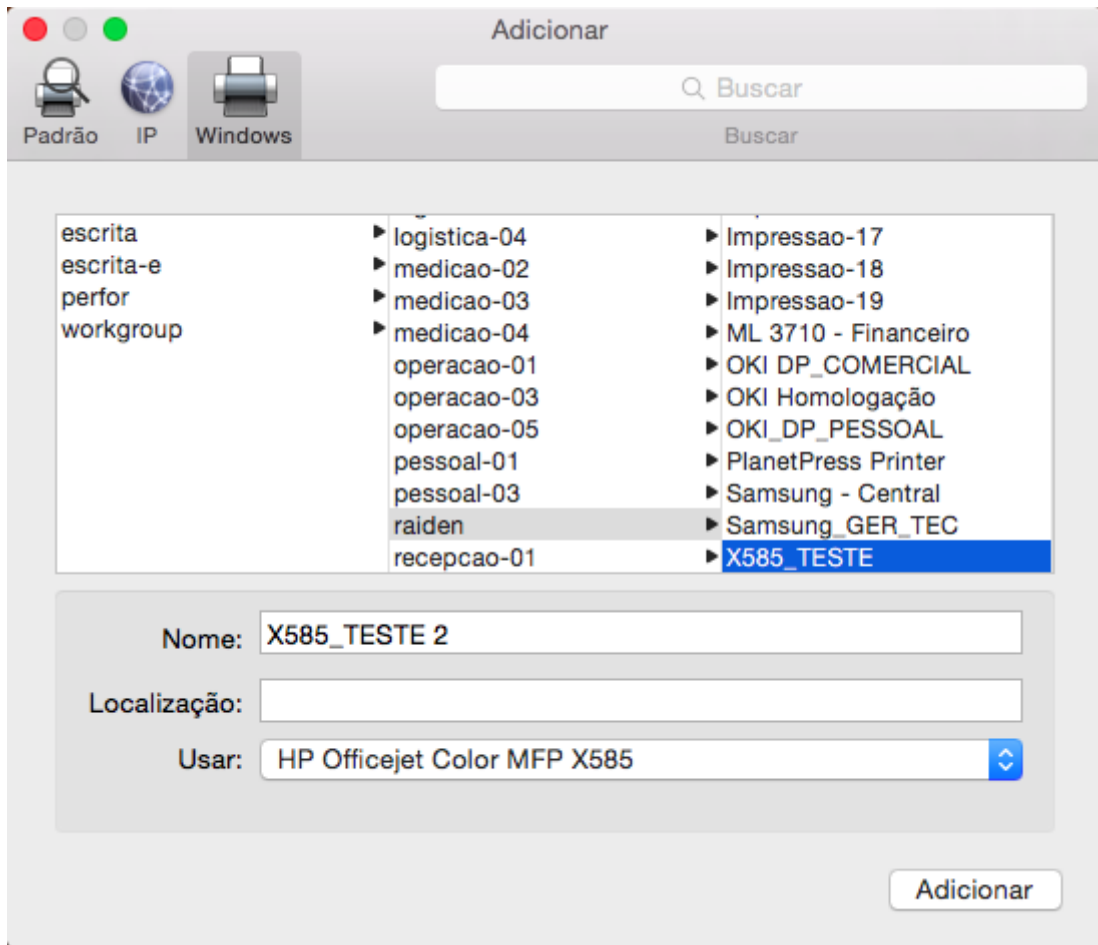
Adicionar

Padrão IP Windows

Buscar

Buscar

escrita
escrita-e
perfor
workgroup

logistica-04
medicao-02
medicao-03
medicao-04
operacao-01
operacao-03
operacao-05
pessoal-01
pessoal-03
raiden
recepcao-01

Impressao-17
Impressao-18
Impressao-19
ML 3710 - Financeiro
OKI DP_COMERCIAL
OKI Homologação
OKI_DP_PESSOAL
PlanetPress Printer
Samsung - Central
Samsung_GER_TEC
X585_TESTE

Nome: X585_TESTE 2

Localização:

Usar: HP Officejet Color MFP X585

Adicionar